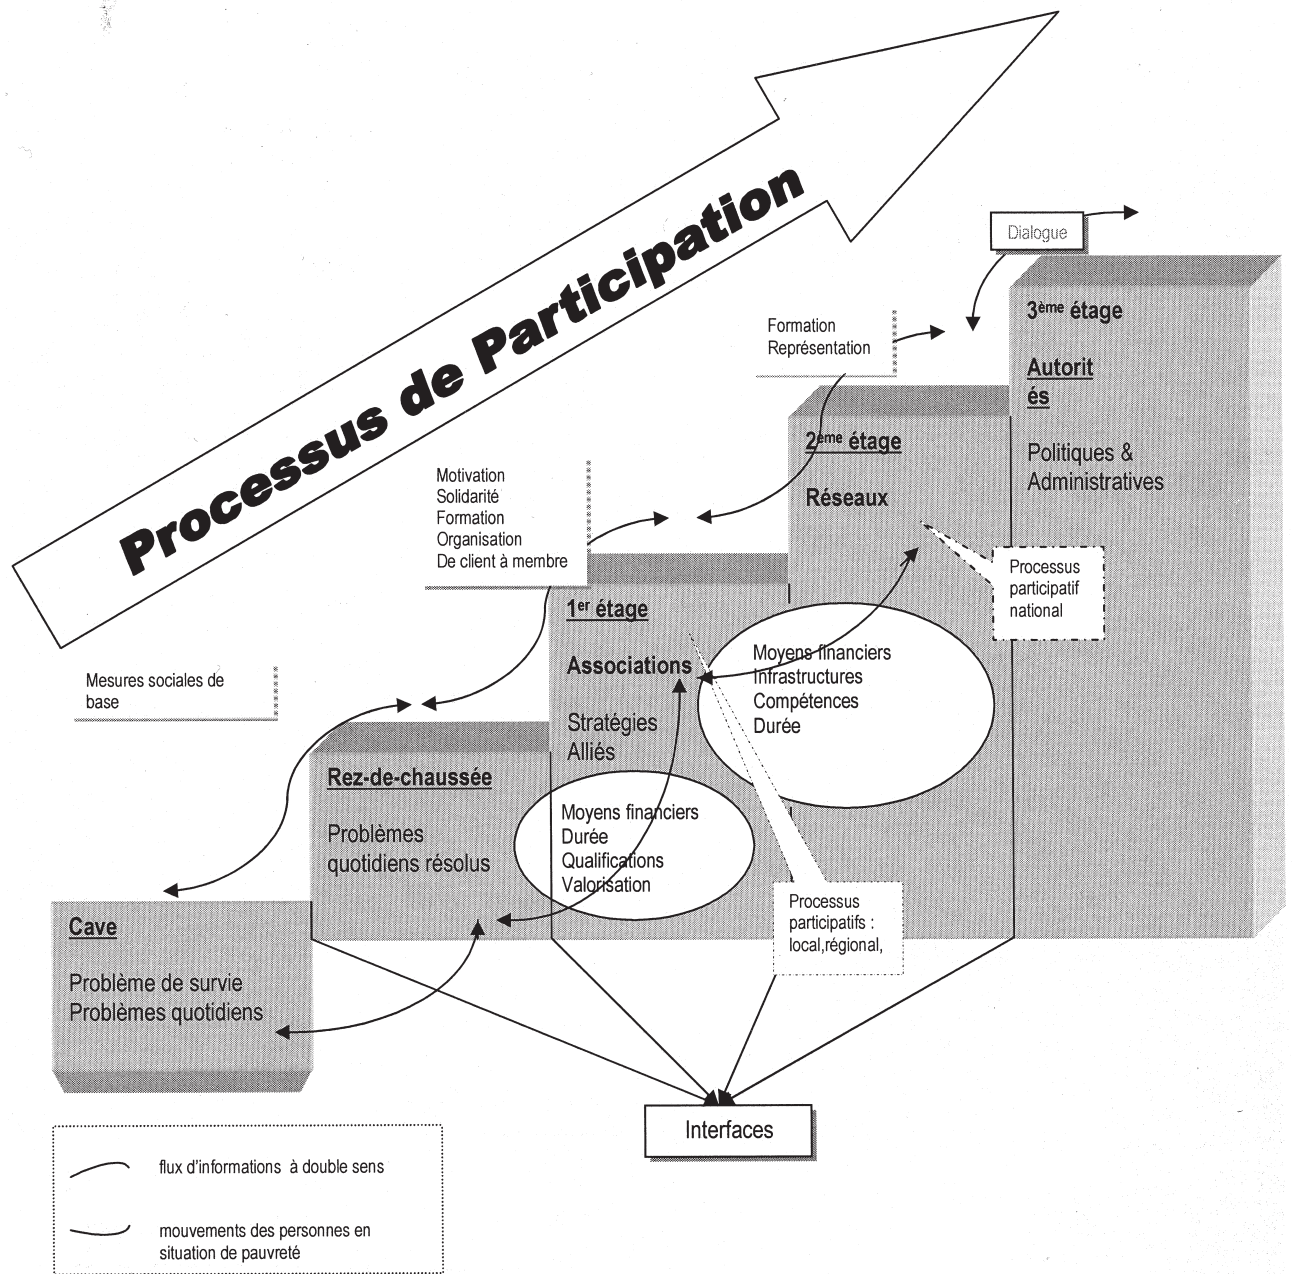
Processus de Participation

Dialogue

3$^{ème}$ étage

Autorit
és

Politiques & Administratives

Formation
Représentation

2$^{ème}$ étage

Réseaux

Processus participatif national

Motivation
Solidarité
Formation
Organisation
De client à membre

1$^{er}$ étage

Associations

Stratégies
Alliés

Moyens financiers
Infrastructures
Compétences
Durée

Mesures sociales de base

Rez-de-chaussée

Problèmes quotidiens résolus

Moyens financiers
Durée
Qualifications
Valorisation

Processus participatifs : local,régional,

Cave

Problème de survie
Problèmes quotidiens

Interfaces

flux d'informations à double sens

mouvements des personnes en situation de pauvreté